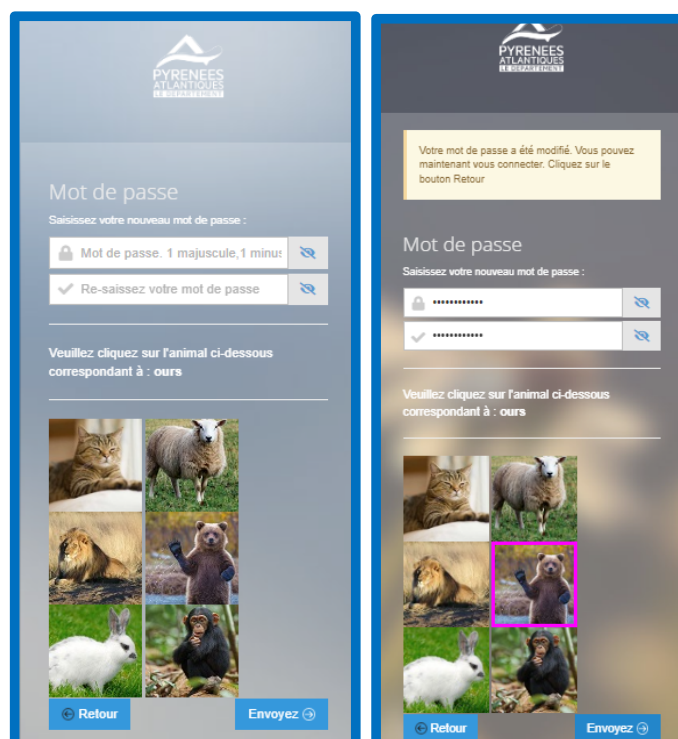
PYRENEES ATLANTIQUES LE DÉPARTEMENT

Mot de passe

Saisissez votre nouveau mot de passe :

Mot de passe. 1 majuscule,1 minus

Re-saisissez votre mot de passe

Veuillez cliquez sur l'animal ci-dessous correspondant à : ours

Retour

Envoyez

PYRENEES ATLANTIQUES LE DÉPARTEMENT

Votre mot de passe a été modifié. Vous pouvez maintenant vous connecter. Cliquez sur le bouton Retour

Mot de passe

Saisissez votre nouveau mot de passe :

••••••••••••

••••••••••••

Veuillez cliquez sur l'animal ci-dessous correspondant à : ours

Retour

Envoyez